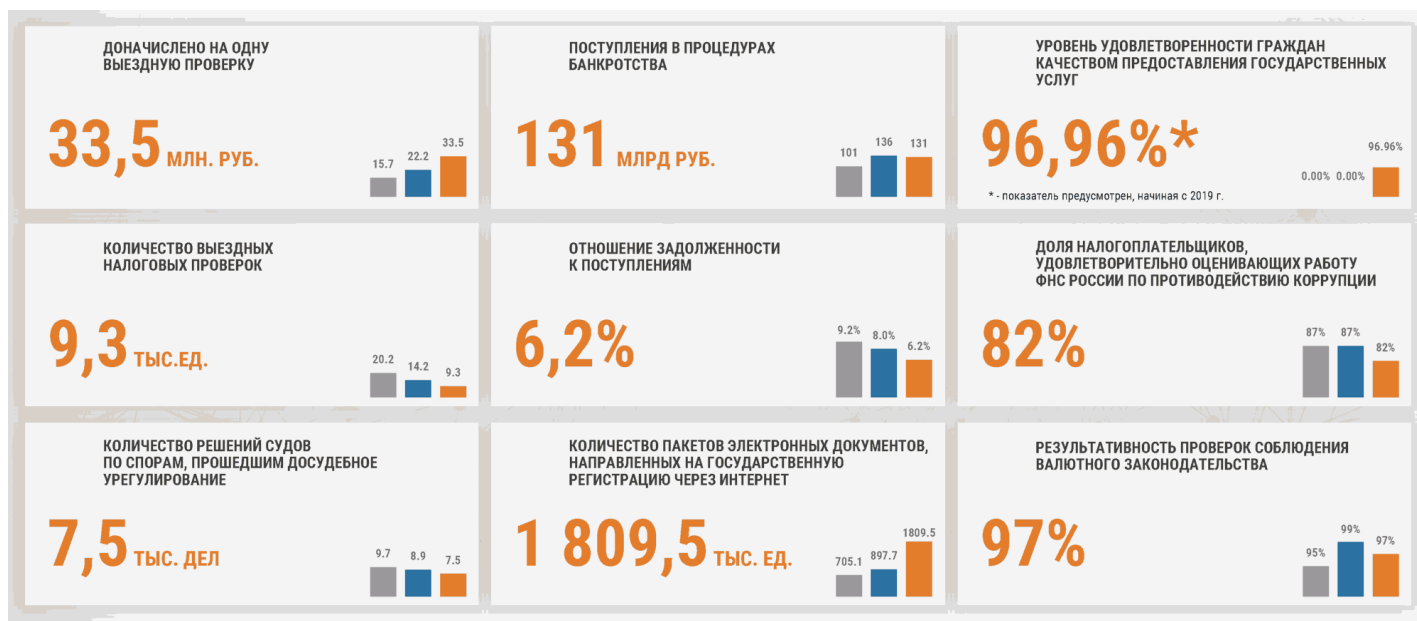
ДОНАЧИСЛЕНО НА ОДНУ ВЫЕЗДНУЮ ПРОВЕРКУ

33,5 МЛН. РУБ.

15.7 22.2 33.5

ПОСТУПЛЕНИЯ В ПРОЦЕДУРАХ БАНКРОТСТВА

131 МЛРД РУБ.

101 136 131

УРОВЕНЬ УДОВЛЕТВОРЕННОСТИ ГРАЖДАН КАЧЕСТВОМ ПРЕДОСТАВЛЕНИЯ ГОСУДАРСТВЕННЫХ УСЛУГ

96,96%*

* - показатель предусмотрен, начиная с 2019 г.

0.00% 0.00% 96.96%

КОЛИЧЕСТВО ВЫЕЗДНЫХ НАЛОГОВЫХ ПРОВЕРОК

9,3 ТЫС.ЕД.

20.2 14.2 9.3

ОТНОШЕНИЕ ЗАДОЛЖЕННОСТИ К ПОСТУПЛЕНИЯМ

6,2%

9.2% 8.0% 6.2%

ДОЛЯ НАЛОГОПЛАТЕЛЬЩИКОВ, УДОВЛЕТВОРИТЕЛЬНО ОЦЕНИВАЮЩИХ РАБОТУ ФНС РОССИИ ПО ПРОТИВОДЕЙСТВИЮ КОРРУПЦИИ

82%

87% 87% 82%

КОЛИЧЕСТВО РЕШЕНИЙ СУДОВ ПО СПОРАМ, ПРОШЕДШИМ ДОСУДЕБНОЕ УРЕГУЛИРОВАНИЕ

7,5 ТЫС. ДЕЛ

9.7 8.9 7.5

КОЛИЧЕСТВО ПАКЕТОВ ЭЛЕКТРОННЫХ ДОКУМЕНТОВ, НАПРАВЛЕННЫХ НА ГОСУДАРСТВЕННУЮ РЕГИСТРАЦИЮ ЧЕРЕЗ ИНТЕРНЕТ

1 809,5 ТЫС. ЕД.

705.1 897.7 1809.5

РЕЗУЛЬТАТИВНОСТЬ ПРОВЕРОК СОБЛЮДЕНИЯ ВАЛЮТНОГО ЗАКОНОДАТЕЛЬСТВА

97%

95% 99% 97%